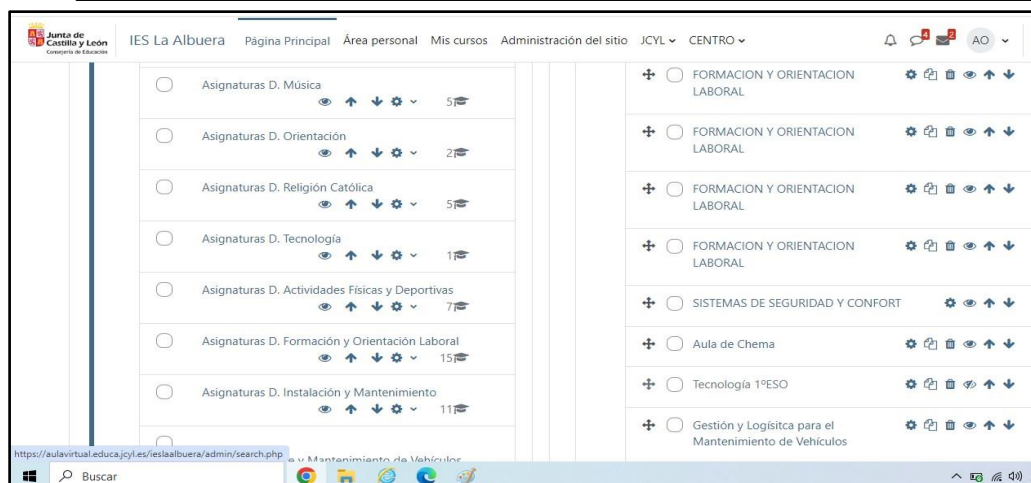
Junta de Castilla y León
Consejería de Educación

IES La Albuera  Página Principal  Área personal  Mis cursos  Administración del sitio  JCYL  CENTRO

4  2  AO

Asignaturas D. Música
5

Asignaturas D. Orientación
2

Asignaturas D. Religión Católica
5

Asignaturas D. Tecnología
1

Asignaturas D. Actividades Físicas y Deportivas
7

Asignaturas D. Formación y Orientación Laboral
15

Asignaturas D. Instalación y Mantenimiento
11

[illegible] y Mantenimiento de Vehículos

FORMACION Y ORIENTACION LABORAL

FORMACION Y ORIENTACION LABORAL

FORMACION Y ORIENTACION LABORAL

FORMACION Y ORIENTACION LABORAL

SISTEMAS DE SEGURIDAD Y CONFORT

Aula de Chema

Tecnología 1ºESO

Gestión y Logísitca para el Mantenimiento de Vehículos

https://aulavirtual.educa.jcyl.es/ieslaalbuera/admin/search.php

Buscar